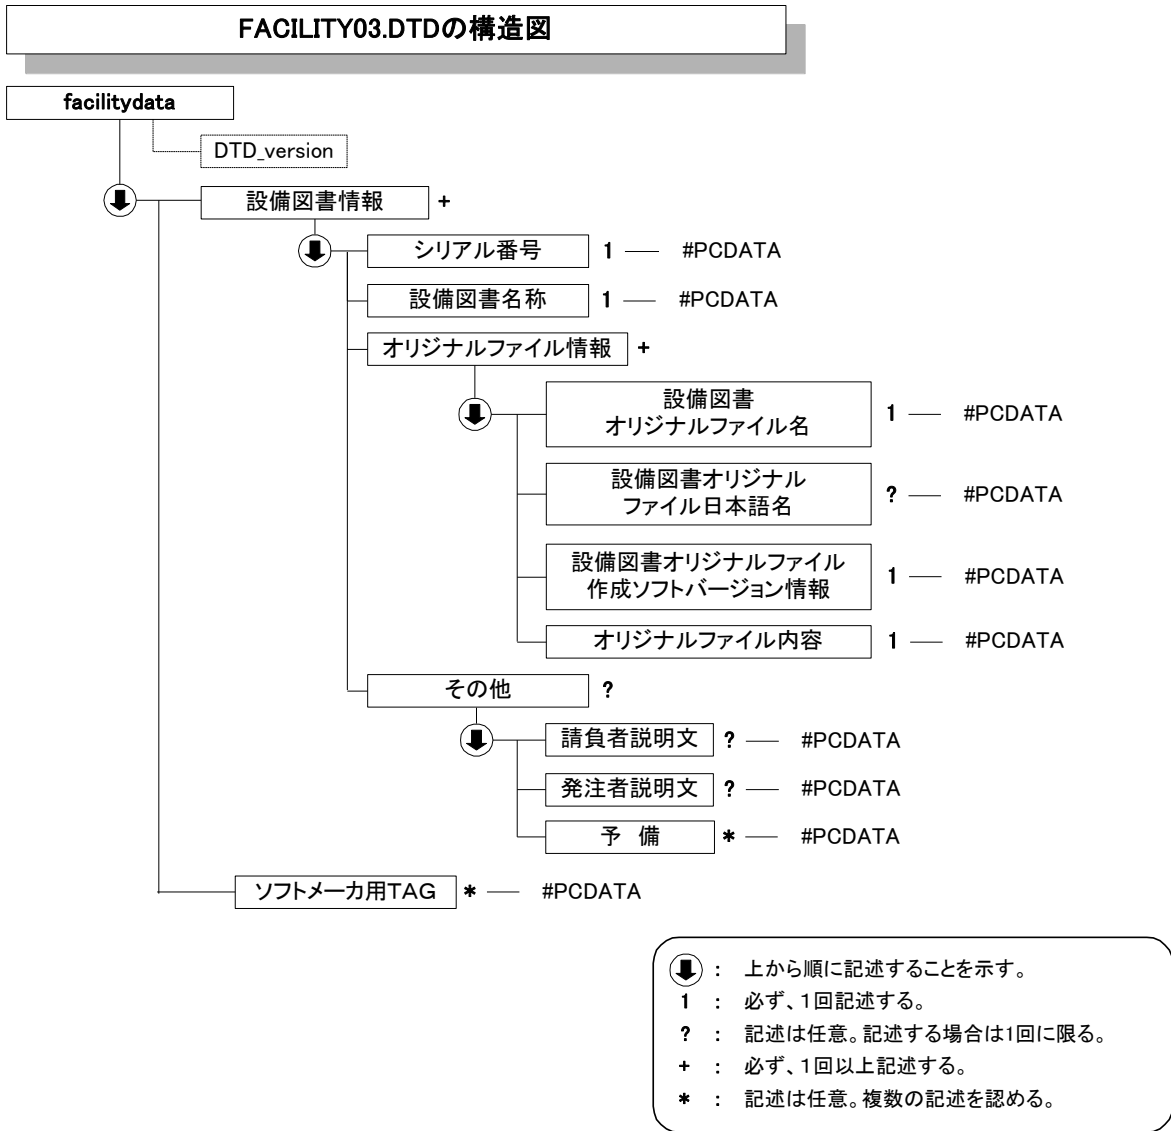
FACILITY03.DTDの構造図

facilitydata

DTD_version

設備図書情報 +

シリアル番号 1 — #PCDATA

設備図書名称 1 — #PCDATA

オリジナルファイル情報 +

設備図書オリジナルファイル名 1 — #PCDATA

設備図書オリジナルファイル日本語名 ? — #PCDATA

設備図書オリジナルファイル作成ソフトバージョン情報 1 — #PCDATA

オリジナルファイル内容 1 — #PCDATA

その他 ?

請負者説明文 ? — #PCDATA

発注者説明文 ? — #PCDATA

予 備 * — #PCDATA

ソフトメーカ用TAG * — #PCDATA

: 上から順に記述することを示す。
1 : 必ず、1回記述する。
? : 記述は任意。記述する場合は1回に限る。
+ : 必ず、1回以上記述する。
* : 記述は任意。複数の記述を認める。